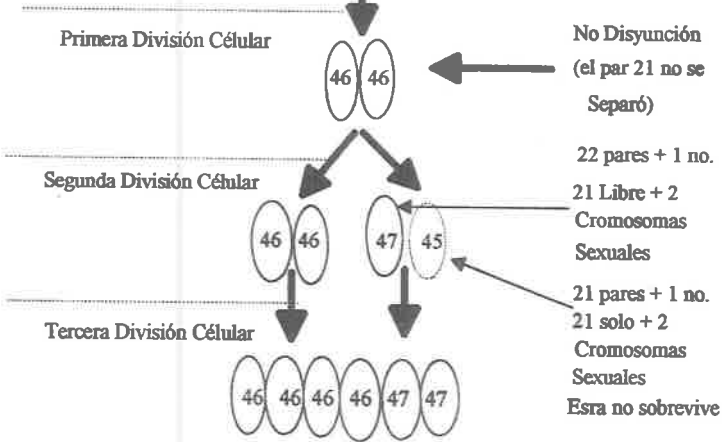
Primera División Célular

46 46

No Disyunción (el par 21 no se Separó)

Segunda División Célular

46 46 47 45

22 pares + 1 no. 21 Libre + 2 Cromosomas Sexuales

21 pares + 1 no. 21 solo + 2 Cromosomas Sexuales Esra no sobrevive

Tercera División Célular

46 46 46 46 47 47